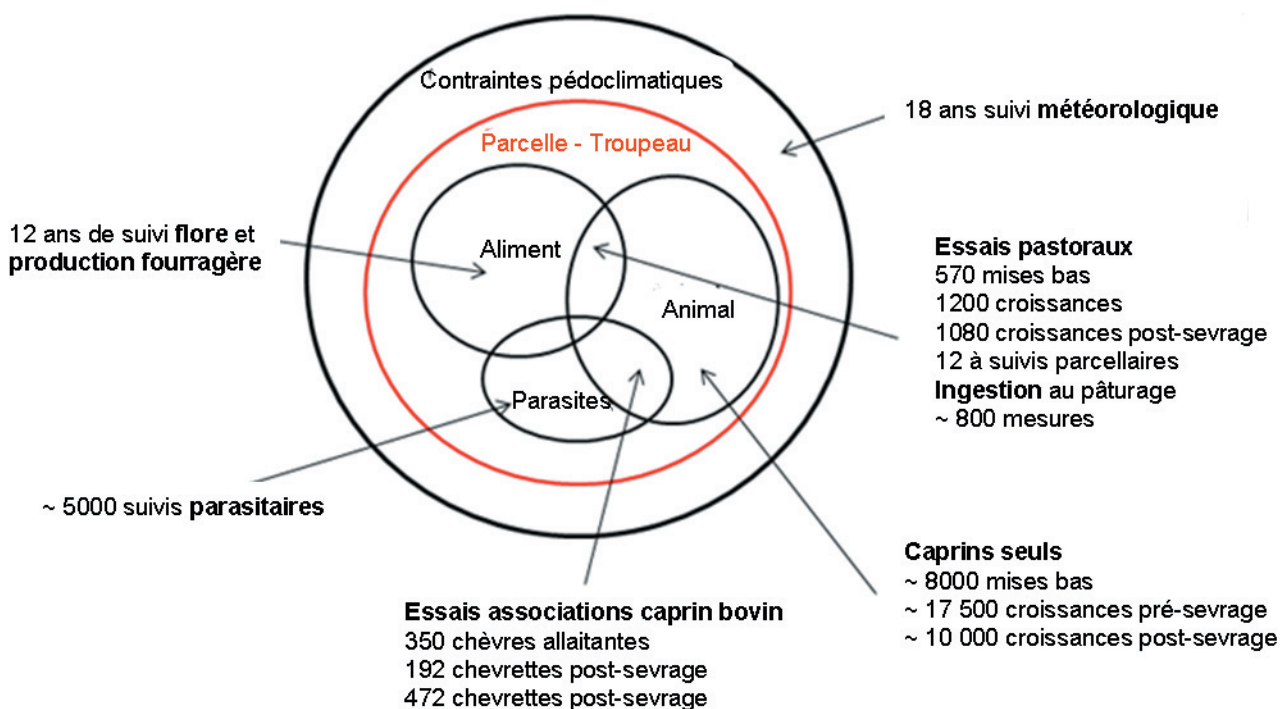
Contraintes pédoclimatiques

18 ans suivi **météorologique**

Parcelle - Troupeau

12 ans de suivi **flore** et **production fourragère**

Aliment

Animal

Parasites

**Essais pastoraux**
570 mises bas
1200 croissances
1080 croissances post-sevrage
12 à suivis parcellaires
**Ingestion** au pâturage
~ 800 mesures

~ 5000 suivis **parasitaires**

**Caprins seuls**
~ 8000 mises bas
~ 17 500 croissances pré-sevrage
~ 10 000 croissances post-sevrage

**Essais associations caprin bovin**
350 chèvres allaitantes
192 chevrettes post-sevrage
472 chevrettes post-sevrage